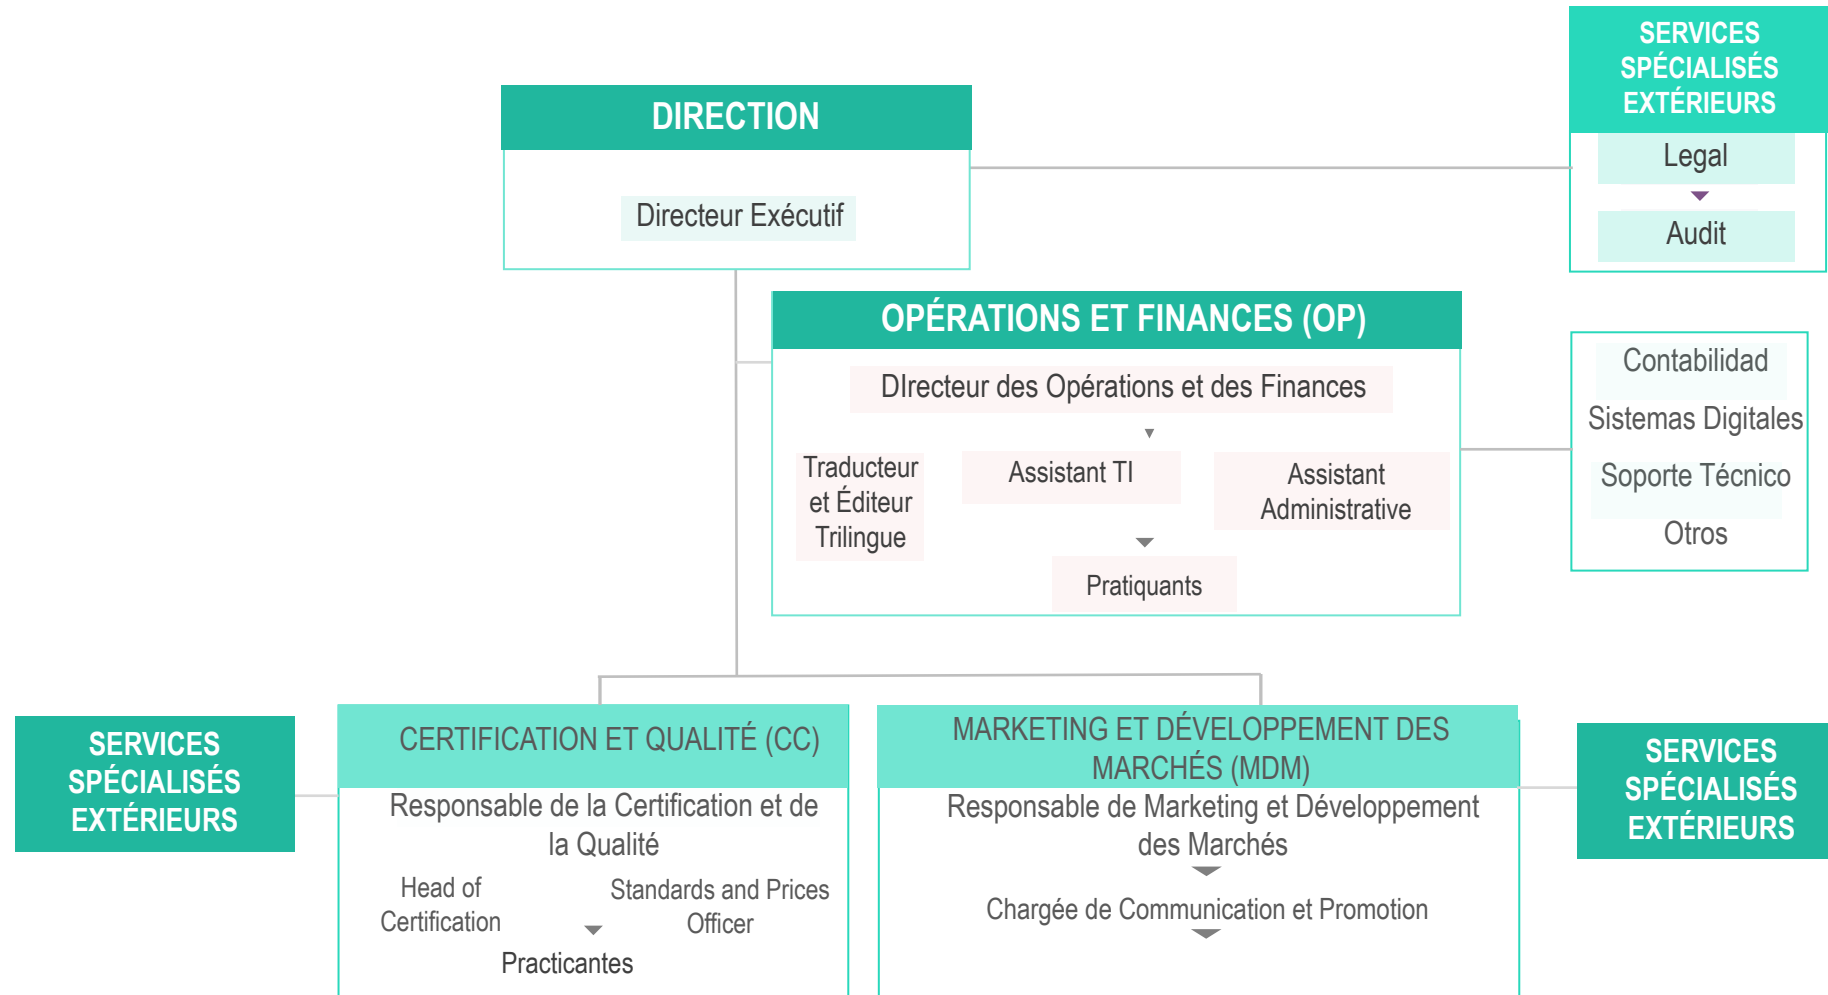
SERVICES SPÉCIALISÉS EXTÉRIEURS

Legal

Audit

DIRECTION

Directeur Exécutif

OPÉRATIONS ET FINANCES (OP)

DIrecteur des Opérations et des Finances

Traducteur et Éditeur Trilingue

Assistant TI

Assistant Administrative

Pratiquants

Contabilidad

Sistemas Digitales

Soporte Técnico

Otros

SERVICES SPÉCIALISÉS EXTÉRIEURS

CERTIFICATION ET QUALITÉ (CC)

Responsable de la Certification et de la Qualité

Head of Certification

Standards and Prices Officer

Practicantes

MARKETING ET DÉVELOPPEMENT DES MARCHÉS (MDM)

Responsable de Marketing et Développement des Marchés

Chargée de Communication et Promotion

SERVICES SPÉCIALISÉS EXTÉRIEURS